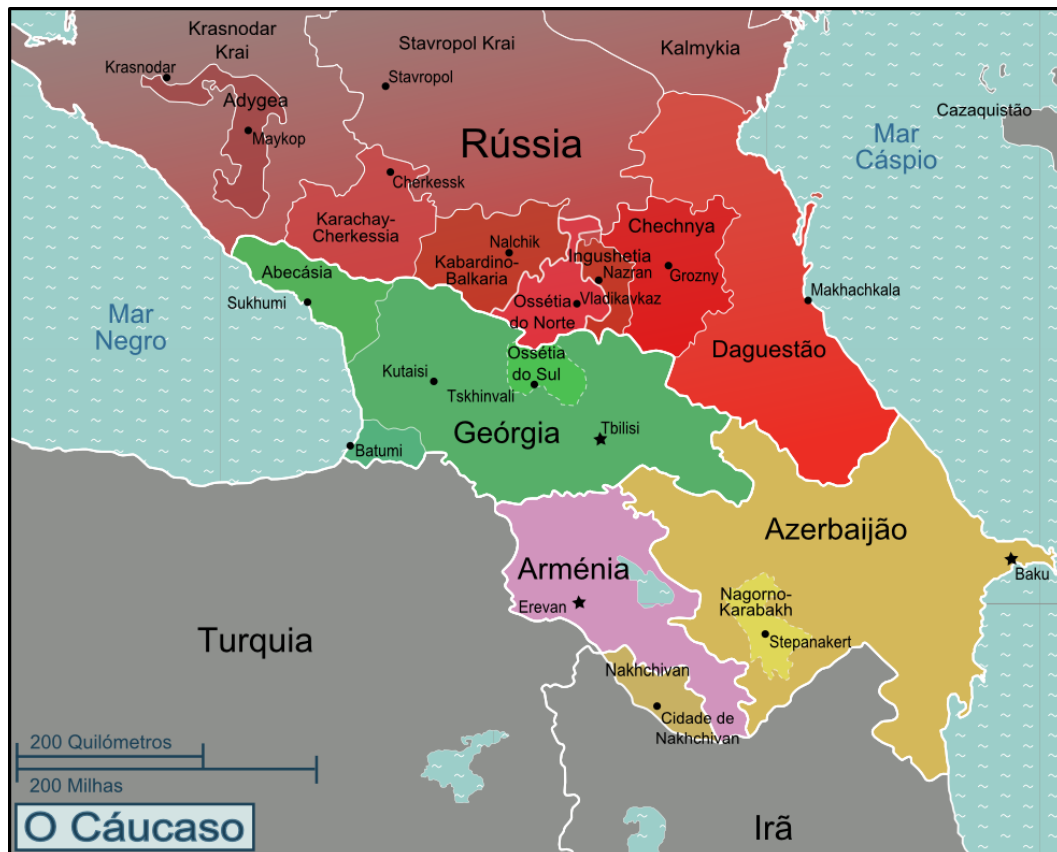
Krasnodar Krai
Stavropol Krai
Kalmykia
Krasnodar
Stavropol
Adygea
Maykop
Rússia
Cazaquistão
Mar Cáspio
Cherkessk
Karachay-Cherkessia
Nalchik
Kabardino-Balkaria
Chechnya
Ingushetia
Nazran
Grozny
Abecásia
Sukhumi
Ossétia do Norte
Vladikavkaz
Makhachkala
Mar Negro
Ossétia do Sul
Kutaisi
Tskhinvali
Daguestão
Geórgia
Tbilisi
Batumi
Azerbaijão
Baku
Arménia
Erevan
Nagorno-Karabakh
Stepanakert
Turquia
Nakhchivan
Cidade de Nakhchivan
200 Quilómetros
200 Milhas
O Cáucaso
Irã